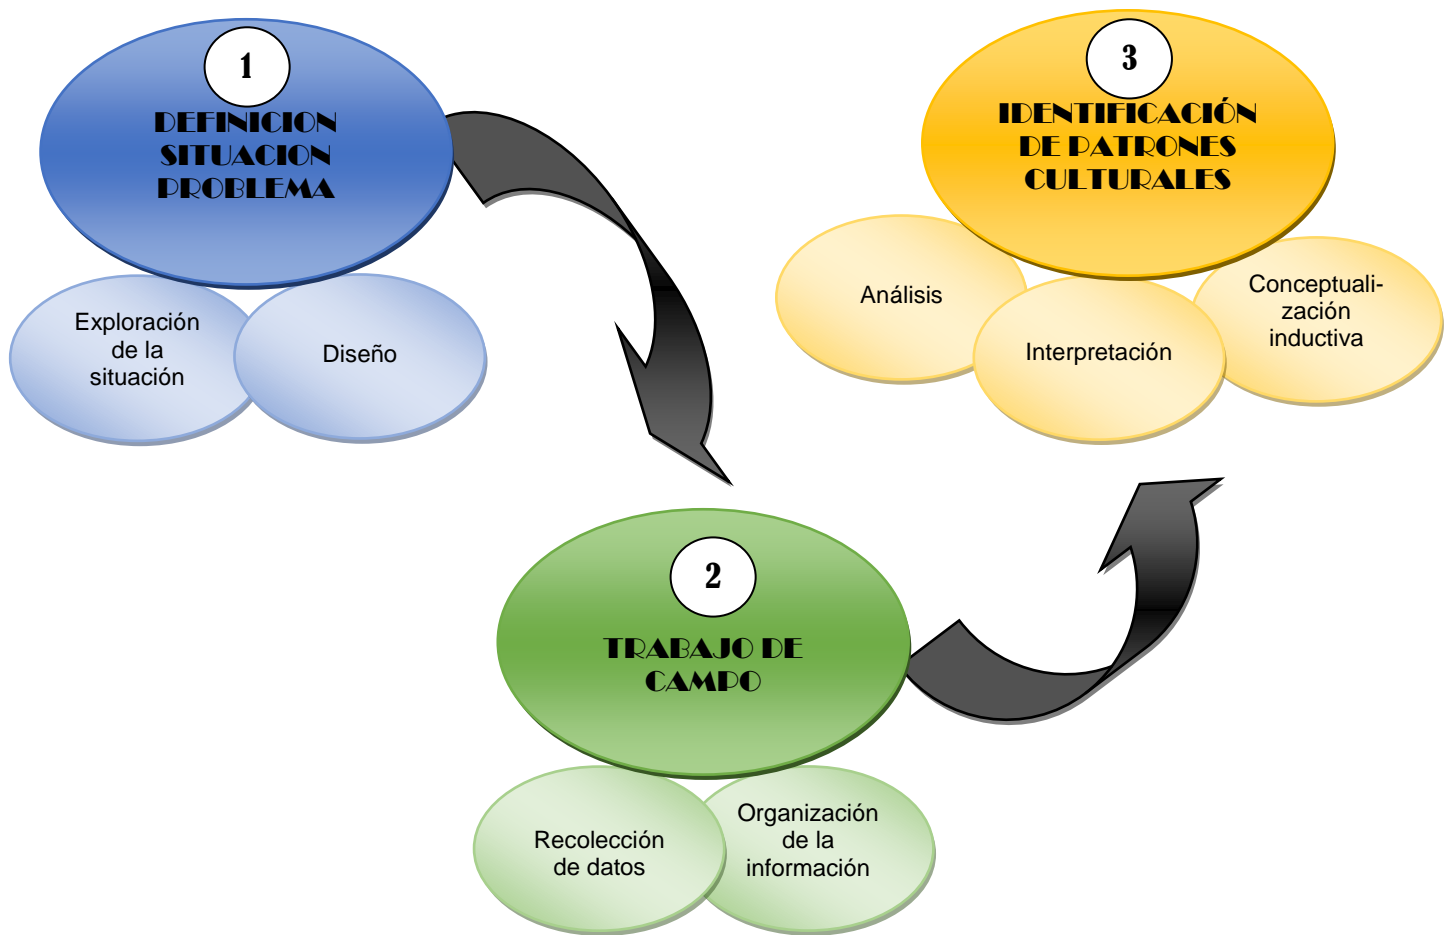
1
DEFINICION SITUACION PROBLEMA

Exploración de la situación

Diseño

3
IDENTIFICACIÓN DE PATRONES CULTURALES

Análisis

Interpretación

Conceptualización inductiva

2
TRABAJO DE CAMPO

Recolección de datos

Organización de la información